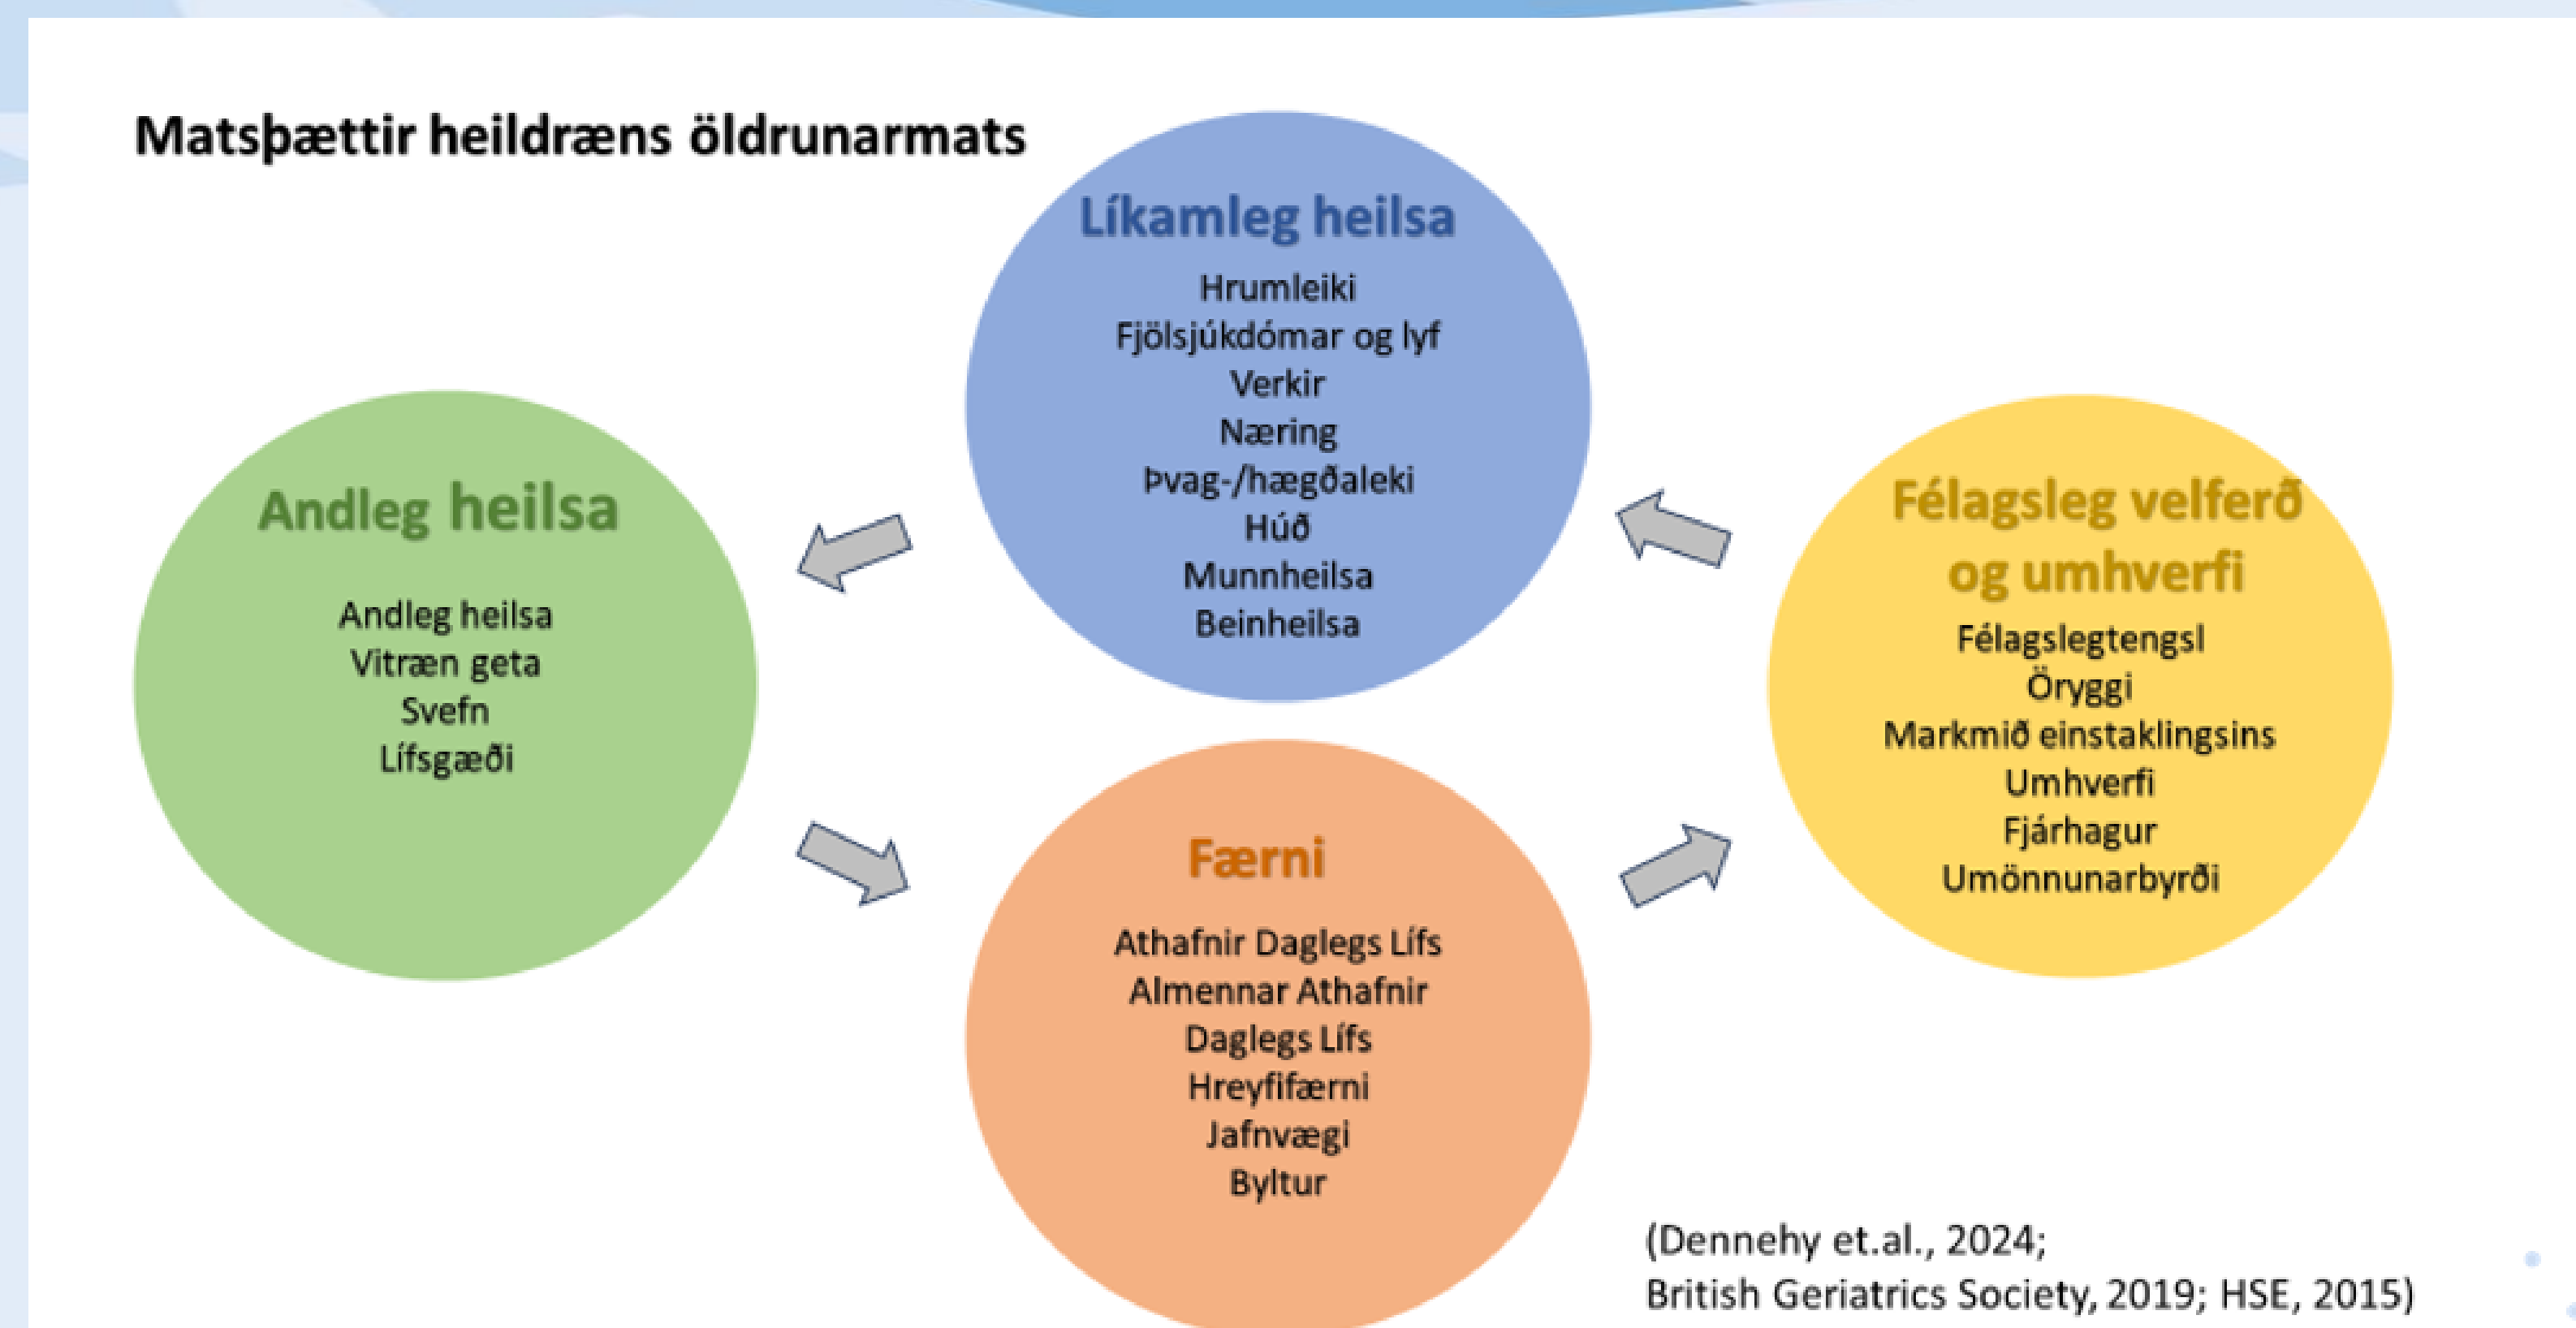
Matsþættir heildræns öldrunarmats

Líkamleg heilsa

Hrumleiki
Fjölsjúkdómar og lyf
Verkir
Næring
Þvag-/hægðaleki
Húð
Munnheilsa
Beinheilsa

Andleg heilsa

Andleg heilsa
Vitræn geta
Svefn
Lífsgæði

Félagsleg velferð og umhverfi

Félagslegtengsl
Öryggi
Markmið einstaklingsins
Umhverfi
Fjárhagur
Umönnunarbyrði

Færni

Athafnir Daglegs Lífs
Almennar Athafnir
Daglegs Lífs
Hreyfifærni
Jafnvægi
Byltur

(Dennehy et.al., 2024;
British Geriatrics Society, 2019; HSE, 2015)